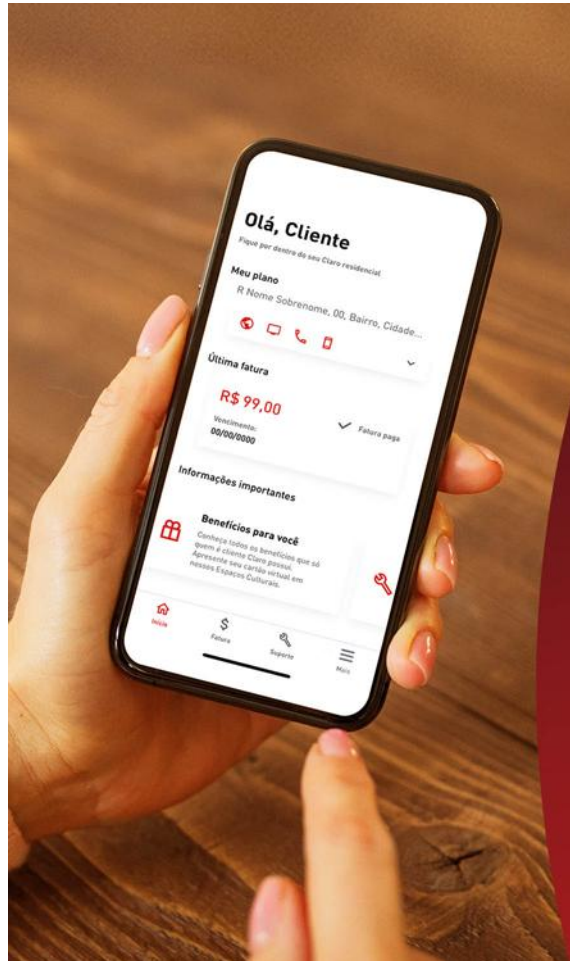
Olá, Cliente

Fique por dentro do seu Claro residencial

Meu plano

R Nome Sobrenome, 00, Bairro, Cidade...

Última fatura

R$ 99,00

Vencimento:
00/00/0000

Fatura paga

Informações importantes

Benefícios para você

Conheça todos os benefícios que só quem é cliente Claro possui. Apresente seu cartão virtual em nossos Espaços Culturais.

Início

Fatura

Suporte

Mais